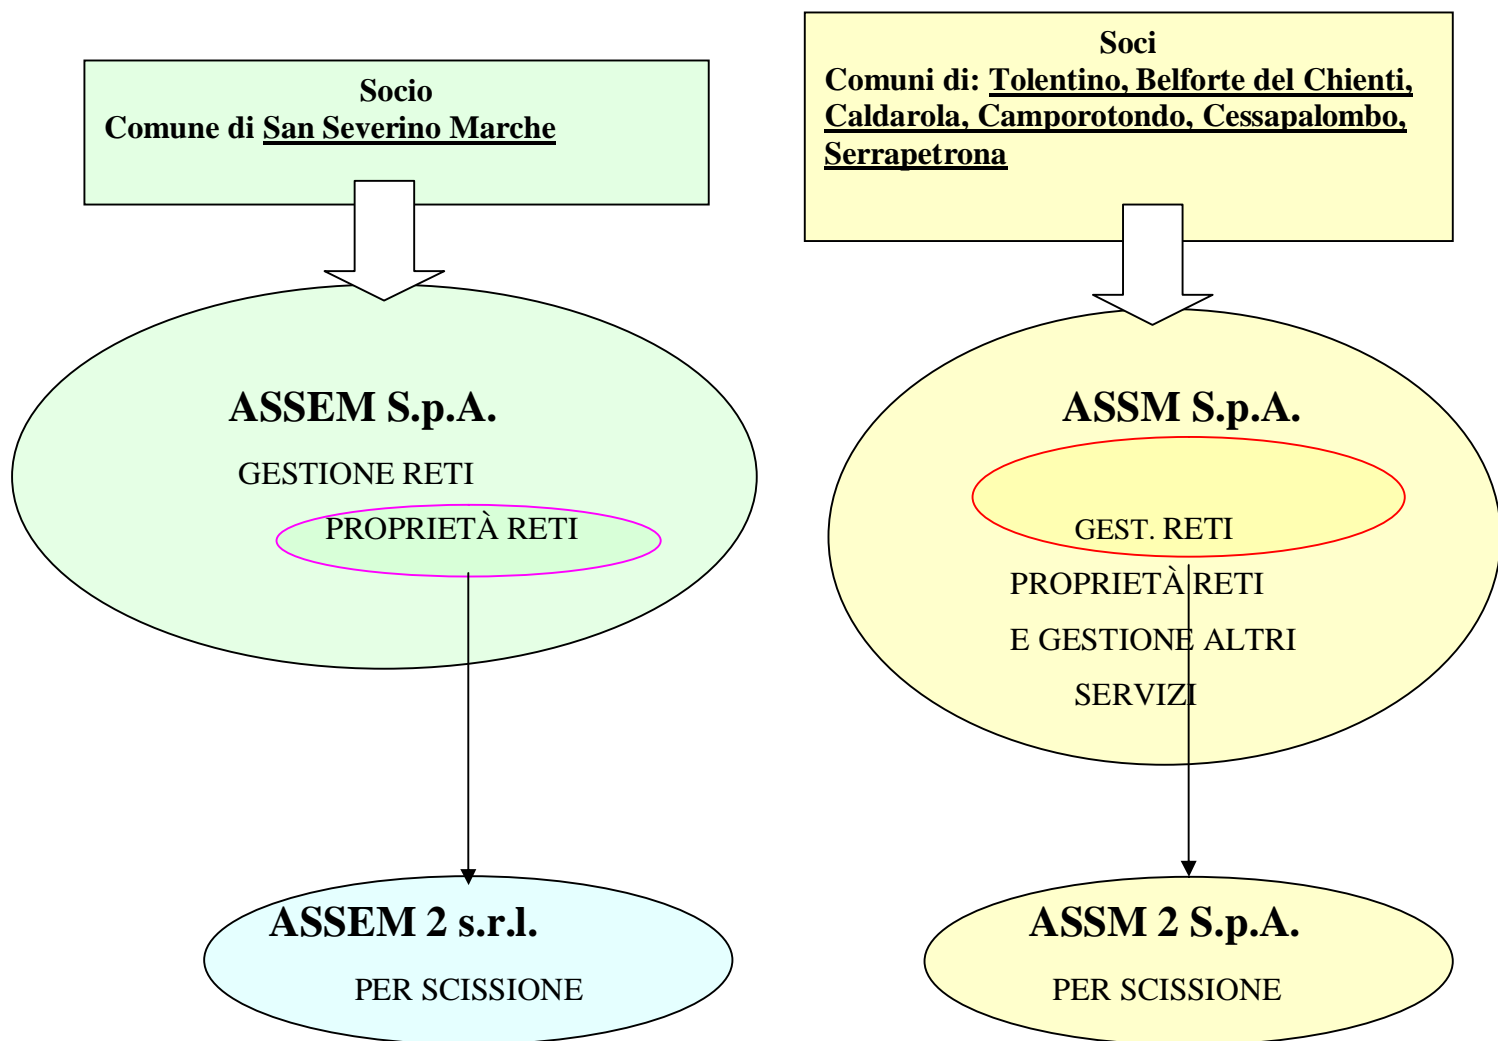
Socio
Comune di San Severino Marche

ASSEM S.p.A.

GESTIONE RETI

PROPRIETÀ RETI

ASSEM 2 s.r.l.

PER SCISSIONE

Soci
Comuni di: Tolentino, Belforte del Chienti, Caldarola, Camporotondo, Cessapalombo, Serrapetrona

ASSM S.p.A.

GEST. RETI

PROPRIETÀ RETI

E GESTIONE ALTRI

SERVIZI

ASSM 2 S.p.A.

PER SCISSIONE